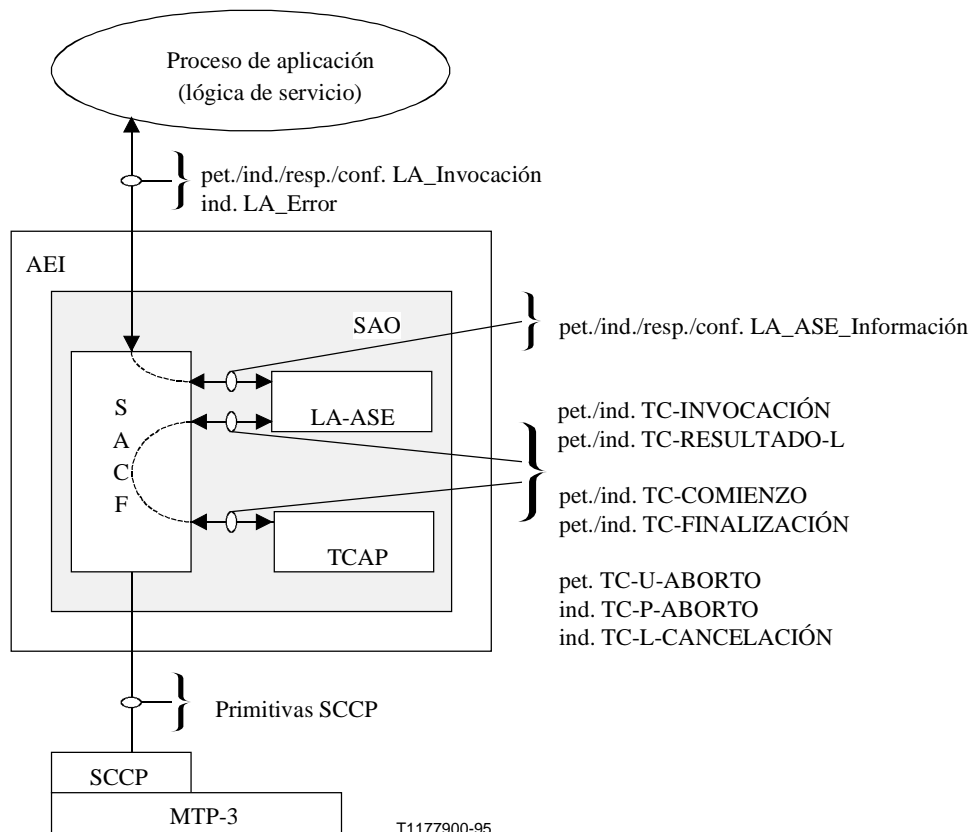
Proceso de aplicación
(lógica de servicio)

pet./ind./resp./conf. LA_Invocación
ind. LA_Error

AEI

SAO

pet./ind./resp./conf. LA_ASE_Información

S
A
C
F

LA-ASE

pet./ind. TC-INVOCACIÓN
pet./ind. TC-RESULTADO-L

pet./ind. TC-COMIENZO
pet./ind. TC-FINALIZACIÓN

TCAP

pet. TC-U-ABORTO
ind. TC-P-ABORTO
ind. TC-L-CANCELACIÓN

Primitivas SCCP

SCCP

MTP-3

T1177900-95